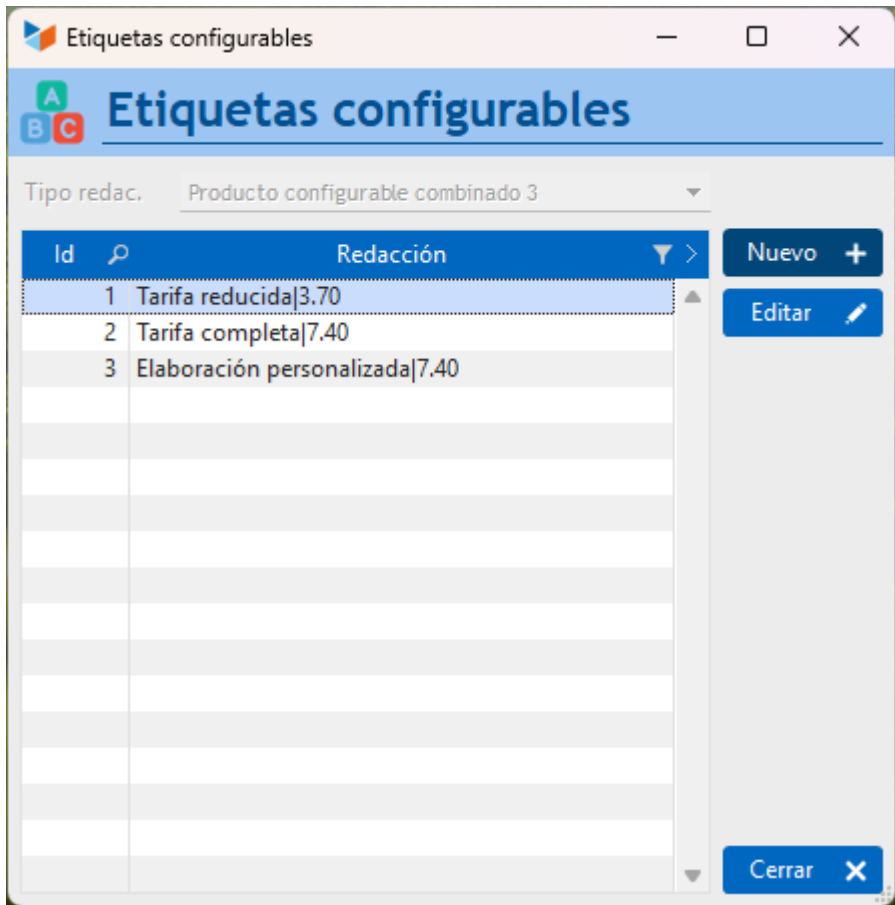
Etiquetas configurables

A B C

Etiquetas configurables

Tipo redac. Producto configurable combinado 3

| Id | Redacción |
|---|---|
| 1 | Tarifa reducida\|3.70 |
| 2 | Tarifa completa\|7.40 |
| 3 | Elaboración personalizada\|7.40 |

Nuevo

Editar

Cerrar